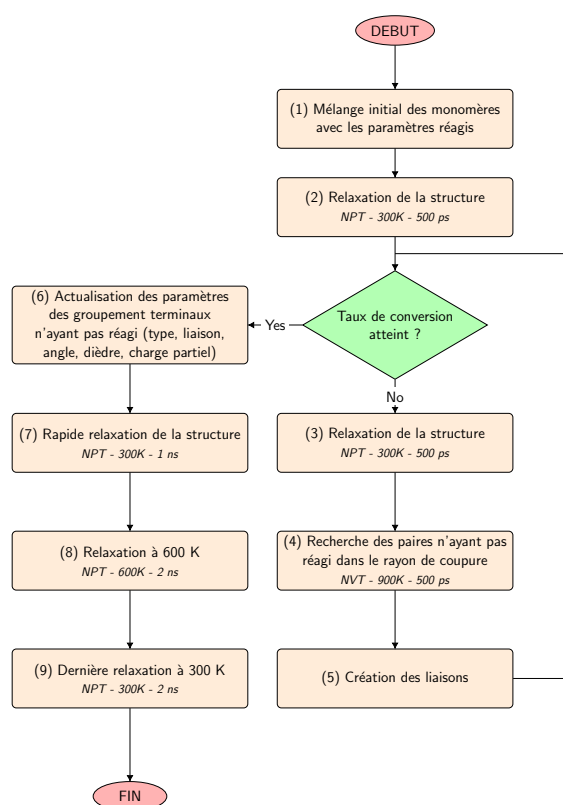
DEBUT

(1) Mélange initial des monomères avec les paramètres réagis

(2) Relaxation de la structure
NPT - 300K - 500 ps

Taux de conversion atteint ?

Yes

(6) Actualisation des paramètres des groupement terminaux n'ayant pas réagi (type, liaison, angle, dièdre, charge partiel)

No

(7) Rapide relaxation de la structure
NPT - 300K - 1 ns

(3) Relaxation de la structure
NPT - 300K - 500 ps

(8) Relaxation à 600 K
NPT - 600K - 2 ns

(4) Recherche des paires n'ayant pas réagi dans le rayon de coupure
NVT - 900K - 500 ps

(9) Dernière relaxation à 300 K
NPT - 300K - 2 ns

(5) Création des liaisons

FIN